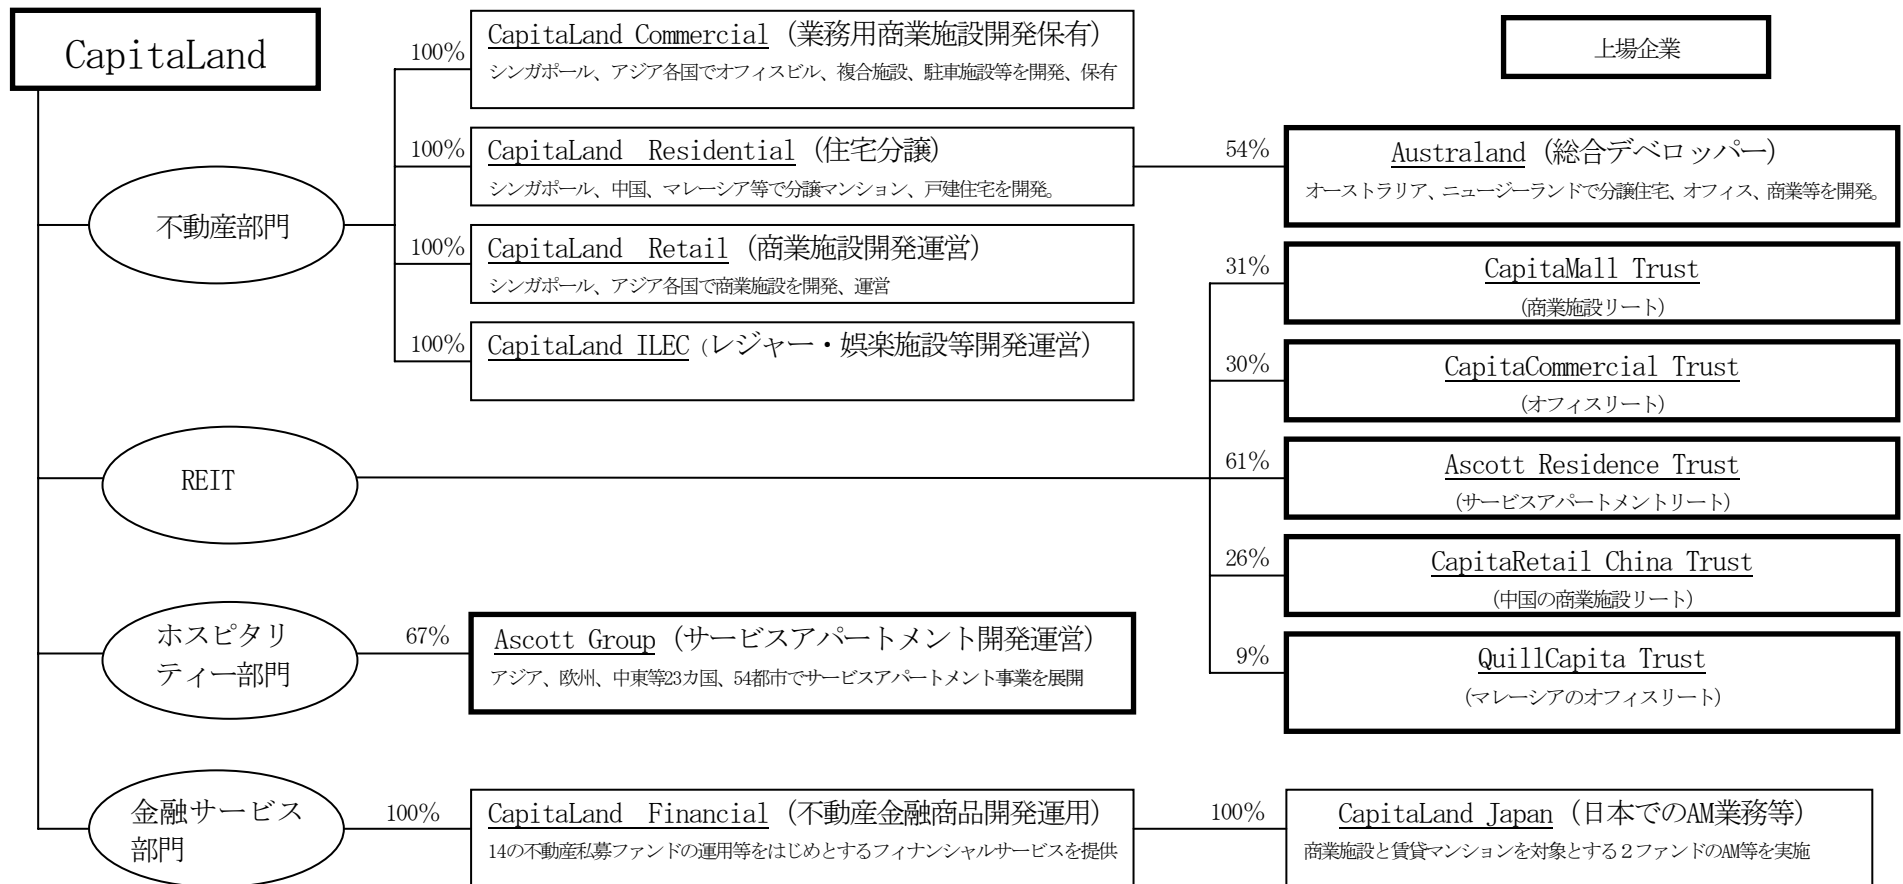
CapitaLand

上場企業

不動産部門

100%
CapitaLand Commercial（業務用商業施設開発保有）
シンガポール、アジア各国でオフィスビル、複合施設、駐車施設等を開発、保有

100%
CapitaLand Residential（住宅分譲）
シンガポール、中国、マレーシア等で分譲マンション、戸建住宅を開発。

54%
Australand（総合デベロッパー）
オーストラリア、ニュージーランドで分譲住宅、オフィス、商業等を開発。

100%
CapitaLand Retail（商業施設開発運営）
シンガポール、アジア各国で商業施設を開発、運営

100%
CapitaLand ILEC（レジャー・娯楽施設等開発運営）

REIT

31%
CapitaMall Trust
（商業施設リート）

30%
CapitaCommercial Trust
（オフィスリート）

61%
Ascott Residence Trust
（サービスアパートメントリート）

26%
CapitaRetail China Trust
（中国の商業施設リート）

9%
QuillCapita Trust
（マレーシアのオフィスリート）

ホスピタリティー部門

67%
Ascott Group（サービスアパートメント開発運営）
アジア、欧州、中東等23カ国、54都市でサービスアパートメント事業を展開

金融サービス部門

100%
CapitaLand Financial（不動産金融商品開発運用）
14の不動産私募ファンドの運用等をはじめとするフィナンシャルサービスを提供

100%
CapitaLand Japan（日本でのAM業務等）
商業施設と賃貸マンションを対象とする２ファンドのAM等を実施